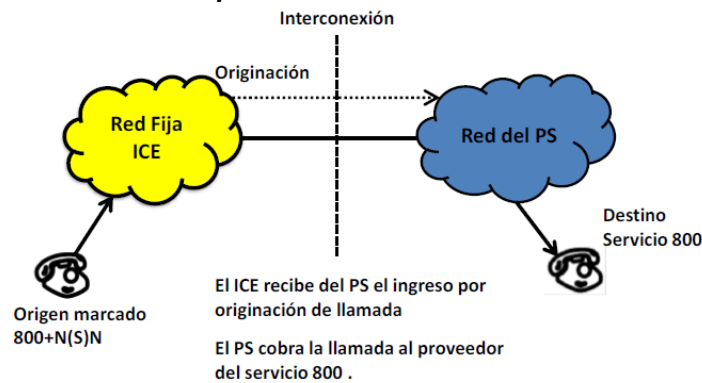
Interconexión

Originación

Red Fija ICE

Red del PS

Destino Servicio 800

Origen marcado 800+N(S)N

El ICE recibe del PS el ingreso por originación de llamada

El PS cobra la llamada al proveedor del servicio 800 .